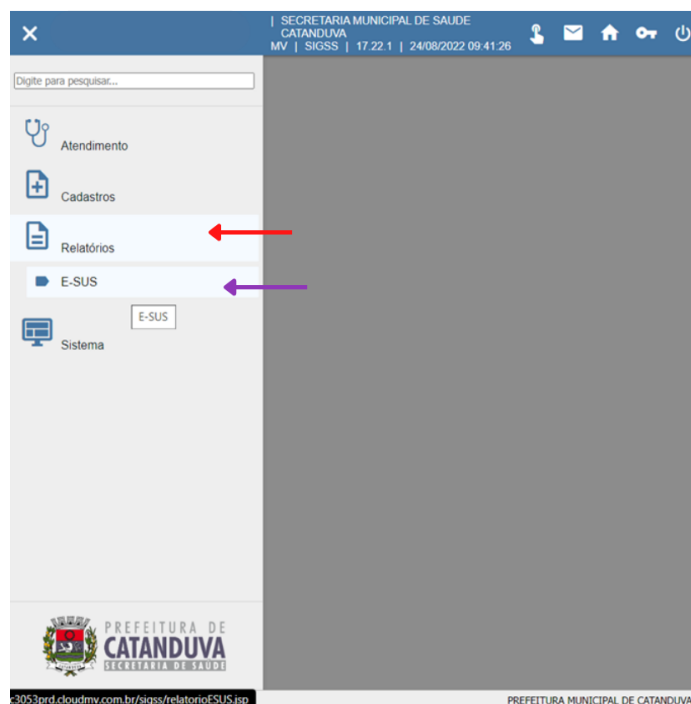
| SECRETARIA MUNICIPAL DE SAUDE CATANDUVA
MV | SIGSS | 17.22.1 | 24/08/2022 09:41:26

Digite para pesquisar...

Atendimento

Cadastros

Relatórios

E-SUS

E-SUS

Sistema

PREFEITURA DE
CATANDUVA
SECRETARIA DE SAÚDE

c3053prd.cloudmv.com.br/sigss/relatorioESUS.jsp

PREFEITURA MUNICIPAL DE CATANDUVA